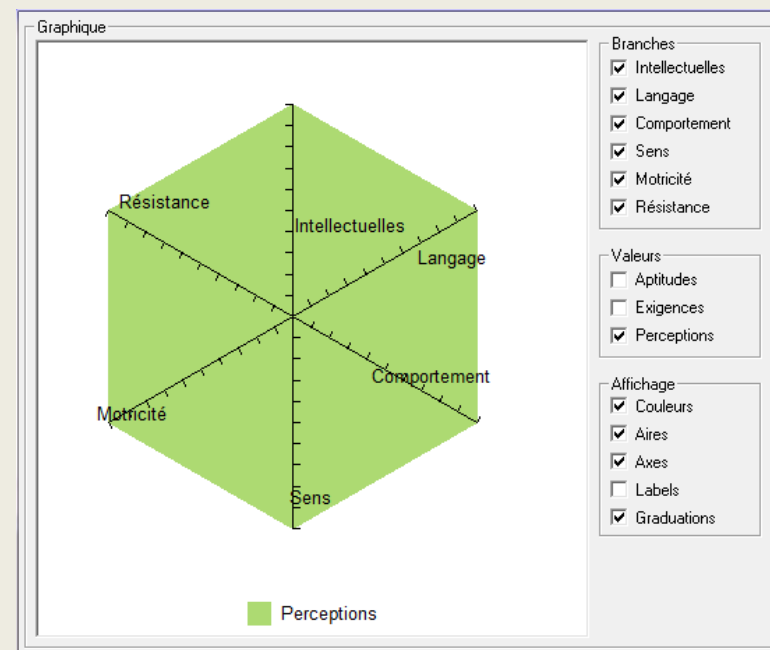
Graphique

Résistance
Intellectuelles
Langage
Comportement
Motricité
Sens

Perceptions

Branches
☑ Intellectuelles
☑ Langage
☑ Comportement
☑ Sens
☑ Motricité
☑ Résistance

Valeurs
☐ Aptitudes
☐ Exigences
☑ Perceptions

Affichage
☑ Couleurs
☑ Aires
☑ Axes
☐ Labels
☑ Graduations